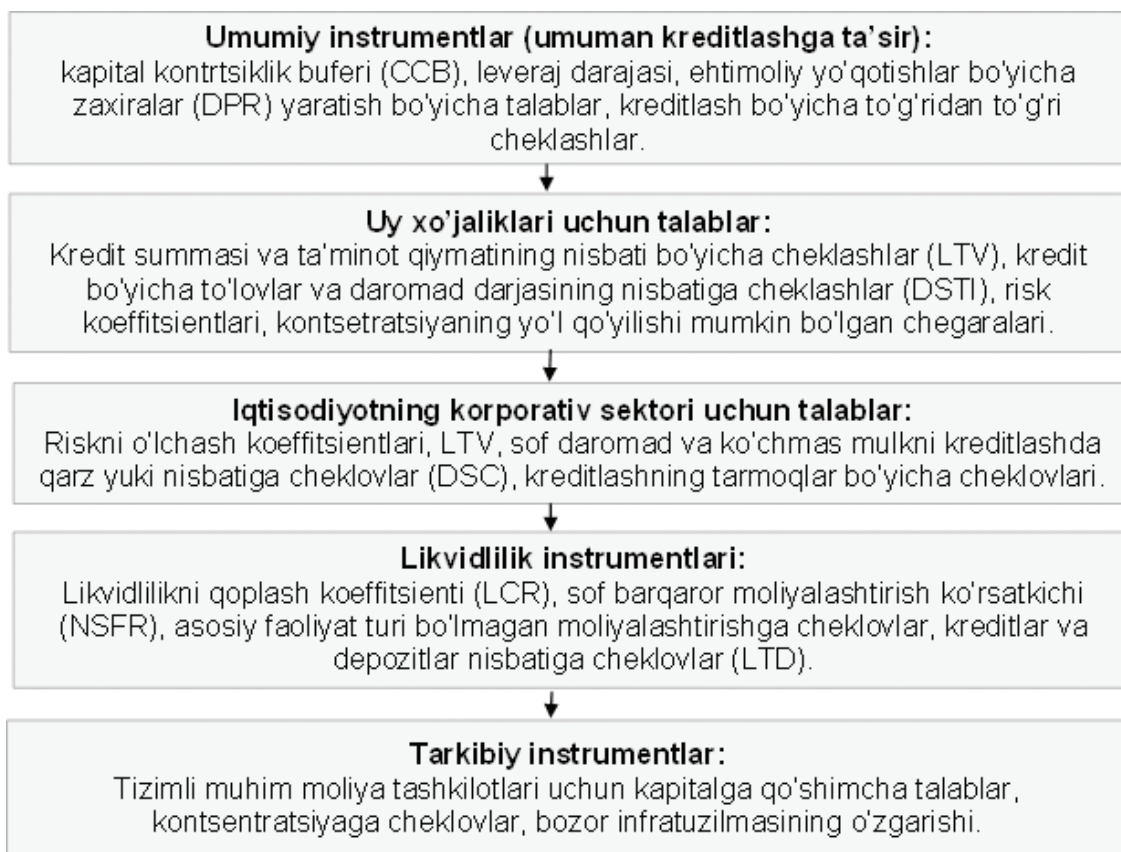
Umumiy instrumentlar (umuman kreditlashga ta'sir):
kapital kontrtsiklik buferi (CCB), leveraj darajasi, ehtimoliy yo'qotishlar bo'yicha zaxiralar (DPR) yaratish bo'yicha talablar, kreditlash bo'yicha to'g'ridan to'g'ri cheklashlar.

Uy xo'jaliklari uchun talablar:
Kredit summasi va ta'minot qiymatining nisbati bo'yicha cheklashlar (LTV), kredit bo'yicha to'lovlar va daromad darjasining nisbatiga cheklashlar (DSTI), risk koeffitsientlari, kontsetratsiyaning yo'l qo'yilishi mumkin bo'lgan chegaralari.

Iqtisodiyotning korporativ sektori uchun talablar:
Riskni o'lchash koeffitsientlari, LTV, sof daromad va ko'chmas mulkni kreditlashda qarz yuki nisbatiga cheklovlar (DSC), kreditlashning tarmoqlar bo'yicha cheklovlari.

Likvidlilik instrumentlari:
Likvidlilikni qoplash koeffitsienti (LCR), sof barqaror moliyalashtirish ko'rsatkichi (NSFR), asosiy faoliyat turi bo'lmagan moliyalashtirishga cheklovlar, kreditlar va depozitlar nisbatiga cheklovlar (LTD).

Tarkibiy instrumentlar:
Tizimli muhim moliya tashkilotlari uchun kapitalga qo'shimcha talablar, kontsentratsiyaga cheklovlar, bozor infratuzilmasining o'zgarishi.